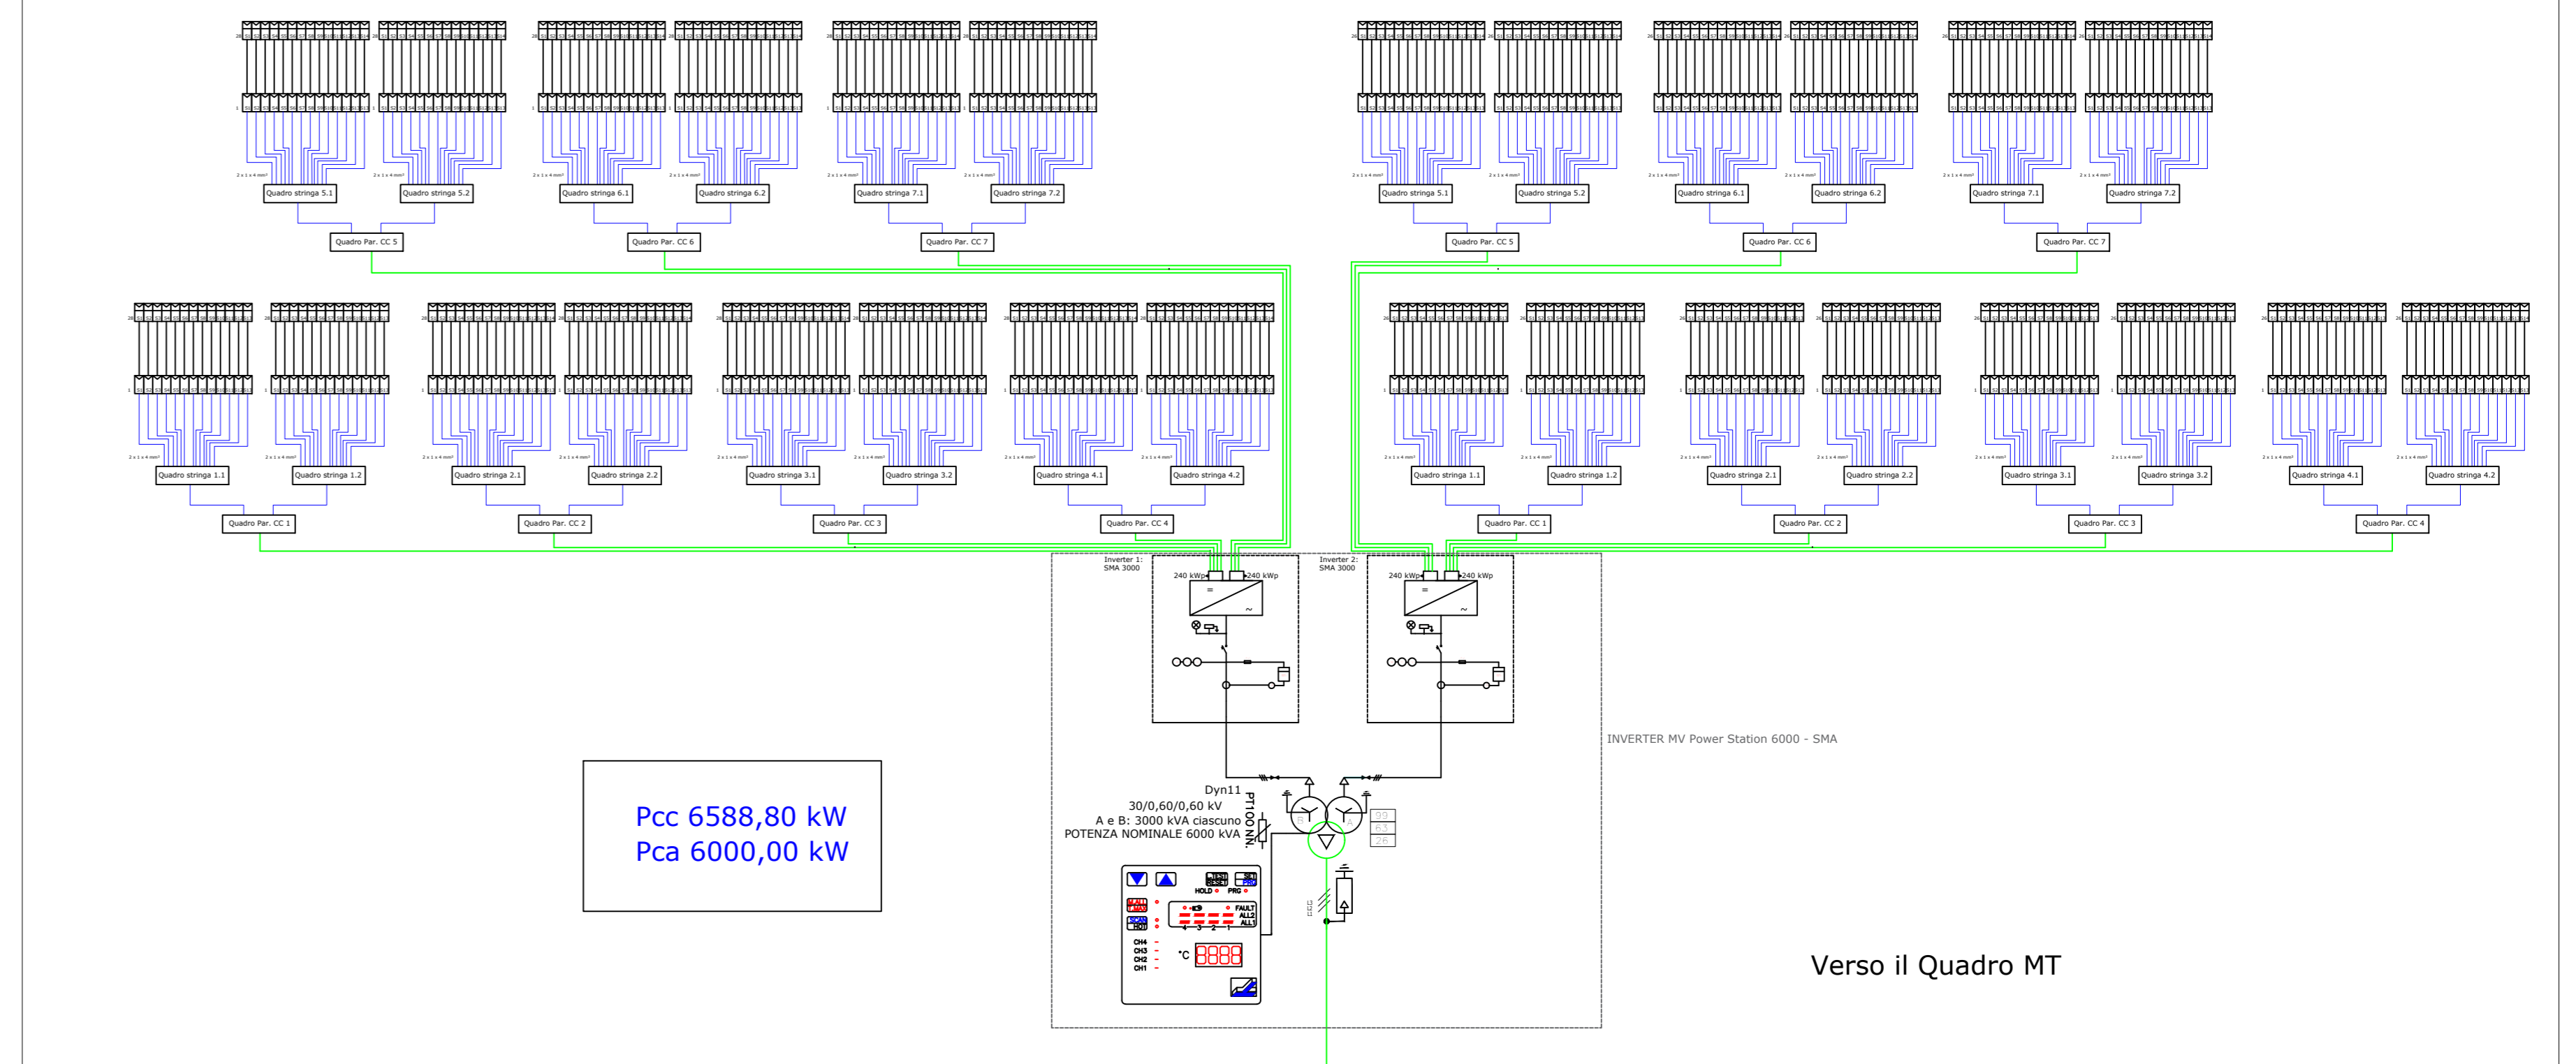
Quadro stringa 5.1
Quadro stringa 5.2
Quadro stringa 6.1
Quadro stringa 6.2
Quadro stringa 7.1
Quadro stringa 7.2
Quadro Par. CC 5
Quadro Par. CC 6
Quadro Par. CC 7

Quadro stringa 5.1
Quadro stringa 5.2
Quadro stringa 6.1
Quadro stringa 6.2
Quadro stringa 7.1
Quadro stringa 7.2
Quadro Par. CC 5
Quadro Par. CC 6
Quadro Par. CC 7

Quadro stringa 1.1
Quadro stringa 1.2
Quadro stringa 2.1
Quadro stringa 2.2
Quadro stringa 3.1
Quadro stringa 3.2
Quadro stringa 4.1
Quadro stringa 4.2
Quadro Par. CC 1
Quadro Par. CC 2
Quadro Par. CC 3
Quadro Par. CC 4

Quadro stringa 1.1
Quadro stringa 1.2
Quadro stringa 2.1
Quadro stringa 2.2
Quadro stringa 3.1
Quadro stringa 3.2
Quadro stringa 4.1
Quadro stringa 4.2
Quadro Par. CC 1
Quadro Par. CC 2
Quadro Par. CC 3
Quadro Par. CC 4

Inverter 1:
SMA 3000
240 kWp
240 kWp

Inverter 2:
SMA 3000
240 kWp
240 kWp

INVERTER MV Power Station 6000 - SMA

Dyn11
30/0,60/0,60 kV
A e B: 3000 kVA ciascuno
POTENZA NOMINALE 6000 kVA
PT100 NN.

HOLD PRG
FAULT
ALL2
ALL1
CH4
CH3
CH2
CH1
°C 8888

Pcc 6588,80 kW
Pca 6000,00 kW

Verso il Quadro MT